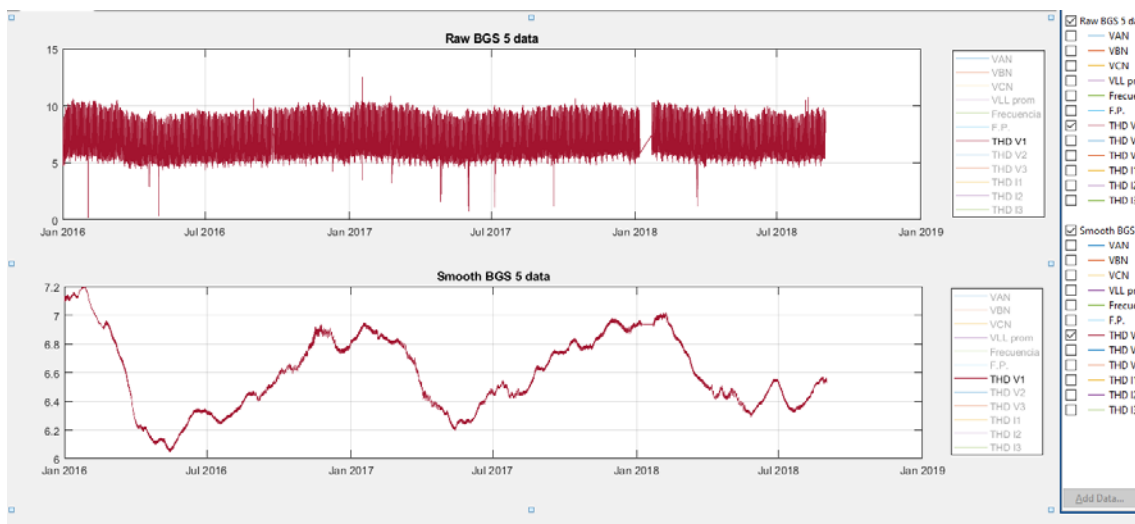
Raw BGS 5 data

15
10
5
0

Jan 2016
Jul 2016
Jan 2017
Jul 2017
Jan 2018
Jul 2018
Jan 2019

VAN
VBN
VCN
VLL prom
Frecuencia
F.P.
THD V1
THD V2
THD V3
THD I1
THD I2
THD I3

Smooth BGS 5 data

7.2
7
6.8
6.6
6.4
6.2
6

Jan 2016
Jul 2016
Jan 2017
Jul 2017
Jan 2018
Jul 2018
Jan 2019

VAN
VBN
VCN
VLL prom
Frecuencia
F.P.
THD V1
THD V2
THD V3
THD I1
THD I2
THD I3

Raw BGS 5 d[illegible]
VAN
VBN
VCN
VLL pr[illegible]
Frecu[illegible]
F.P.
THD V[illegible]
THD V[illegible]
THD V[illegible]
THD I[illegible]
THD I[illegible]
THD I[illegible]

Smooth BGS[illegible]
VAN
VBN
VCN
VLL pr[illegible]
Frecu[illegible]
F.P.
THD V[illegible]
THD V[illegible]
THD V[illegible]
THD I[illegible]
THD I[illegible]
THD I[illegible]

Add Data...